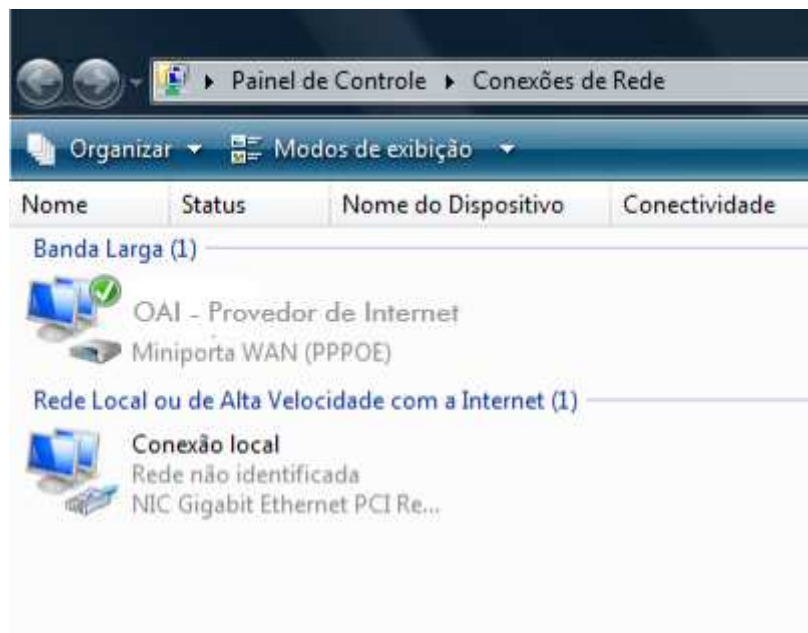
▸ Painel de Controle ▸ Conexões de Rede

Organizar ▾ Modos de exibição ▾

| Nome | Status | Nome do Dispositivo | Conectividade |
|---|---|---|---|

Banda Larga (1)

OAI - Provedor de Internet
Miniporta WAN (PPPOE)

Rede Local ou de Alta Velocidade com a Internet (1)

Conexão local
Rede não identificada
NIC Gigabit Ethernet PCI Re...